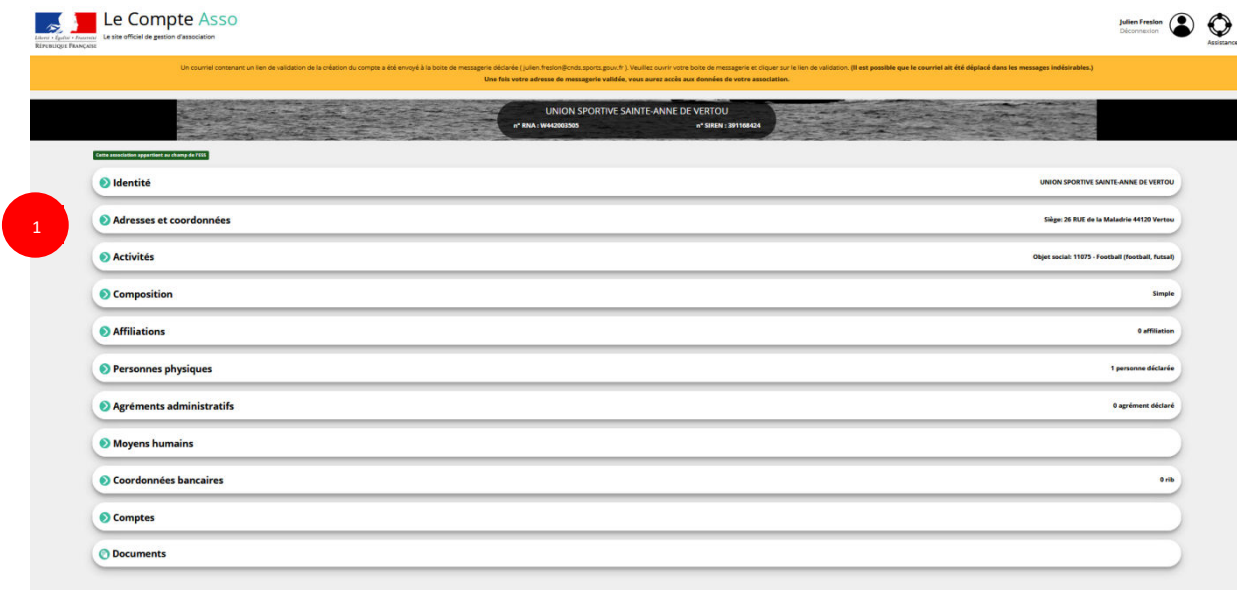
Liberté • Égalité • Fraternité
RÉPUBLIQUE FRANÇAISE

Le Compte Asso
Le site officiel de gestion d'association

Julien Freslon
Déconnexion

Assistance

Un courriel contenant un lien de validation de la création du compte a été envoyé à la boite de messagerie déclarée ( julien.freslon@cnds.sports.gouv.fr ). Veuillez ouvrir votre boite de messagerie et cliquer sur le lien de validation. (Il est possible que le courriel ait été déplacé dans les messages indésirables.)
Une fois votre adresse de messagerie validée, vous aurez accès aux données de votre association.

UNION SPORTIVE SAINTE-ANNE DE VERTOU
n° RNA : W442003505 n° SIREN : 281108424

Cette association appartient au champ de l'ESS

Identité UNION SPORTIVE SAINTE-ANNE DE VERTOU

1

Adresses et coordonnées Siège: 26 RUE de la Maladrie 44120 Vertou

Activités Objet social: 11075 - Football (football, futsal)

Composition Simple

Affiliations 0 affiliation

Personnes physiques 1 personne déclarée

Agréments administratifs 0 agrément déclaré

Moyens humains

Coordonnées bancaires 0 rib

Comptes

Documents